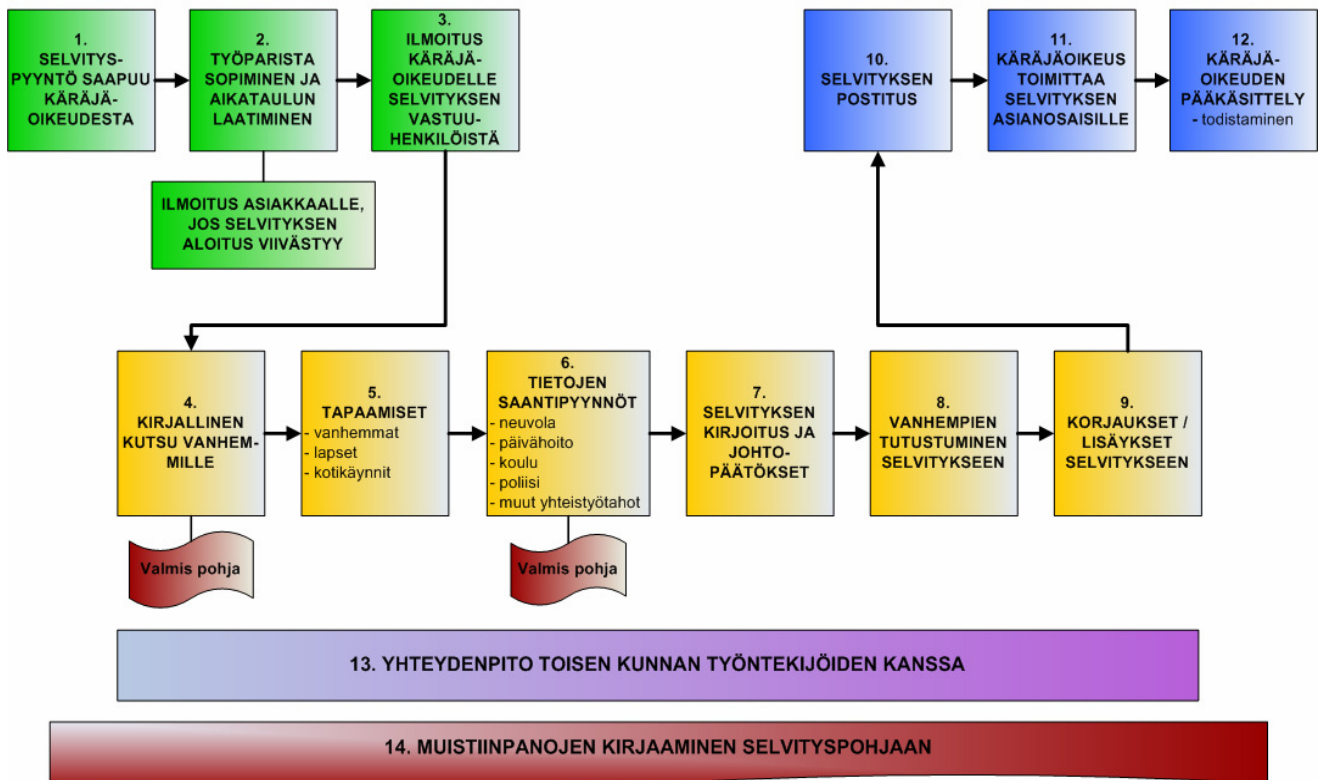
1. SELVITYSPYYNTÖ SAAPUU KÄRÄJÄOIKEUDESTA

2. TYÖPARISTA SOPIMINEN JA AIKATAULUN LAATIMINEN

3. ILMOITUS KÄRÄJÄOIKEUDELLE SELVITYKSEN VASTUUHENKILÖISTÄ

ILMOITUS ASIAKKAALLE, JOS SELVITYKSEN ALOITUS VIIVÄSTYY

10. SELVITYKSEN POSTITUS

11. KÄRÄJÄOIKEUS TOIMITTAA SELVITYKSEN ASIANOSAISILLE

12. KÄRÄJÄOIKEUDEN PÄÄKÄSITTELY
- todistaminen

4. KIRJALLINEN KUTSU VANHEMMILLE

Valmis pohja

5. TAPAAMISET
- vanhemmat
- lapset
- kotikäynnit

6. TIETOJEN SAANTIPYYNNÖT
- neuvola
- päivähoito
- koulu
- poliisi
- muut yhteistyötahot

Valmis pohja

7. SELVITYKSEN KIRJOITUS JA JOHTOPÄÄTÖKSET

8. VANHEMPIEN TUTUSTUMINEN SELVITYKSEEN

9. KORJAUKSET / LISÄYKSET SELVITYKSEEN

13. YHTEYDENPITO TOISEN KUNNAN TYÖNTEKIJÖIDEN KANSSA

14. MUISTIINPANOJEN KIRJAAMINEN SELVITYSPOHJAAN